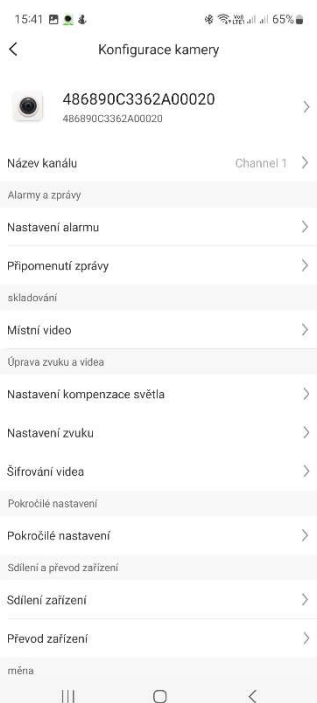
15:41 65%

Konfigurace kamery

486890C3362A00020
486890C3362A00020

Název kanálu Channel 1

Alarmy a zprávy

Nastavení alarmu

Připomenutí zprávy

skladování

Místní video

Úprava zvuku a videa

Nastavení kompenzace světla

Nastavení zvuku

Šifrování videa

Pokročilé nastavení

Pokročilé nastavení

Sdílení a převod zařízení

Sdílení zařízení

Převod zařízení

měna